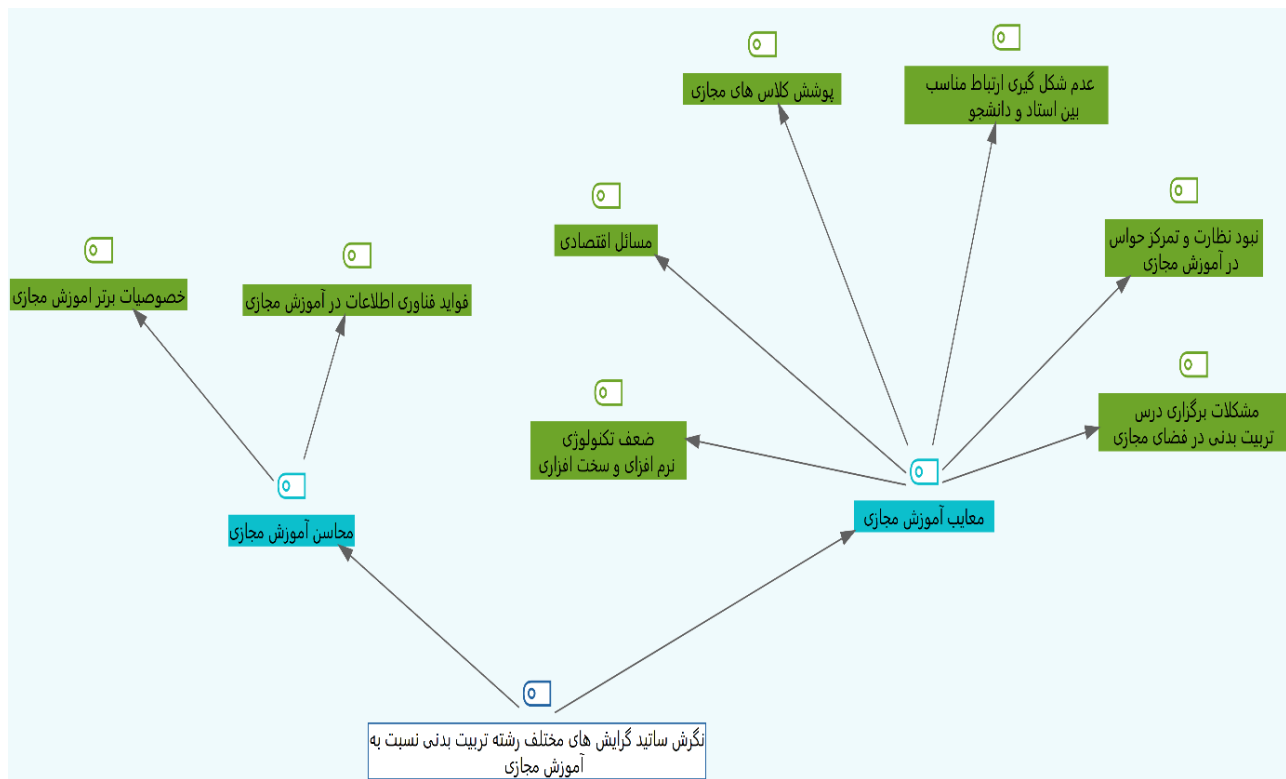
پوشش کلاس های مجازی

عدم شکل گیری ارتباط مناسب بین استاد و دانشجو

مسائل اقتصادی

نبود نظارت و تمرکز حواس در آموزش مجازی

خصوصیات برتر اموزش مجازی

فواید فناوری اطلاعات در آموزش مجازی

مشکلات برگزاری درس تربیت بدنی در فضای مجازی

ضعف تکنولوژی نرم افزای و سخت افزاری

معایب آموزش مجازی

محاسن آموزش مجازی

نگرش ساتید گرایش های مختلف رشته تربیت بدنی نسبت به آموزش مجازی